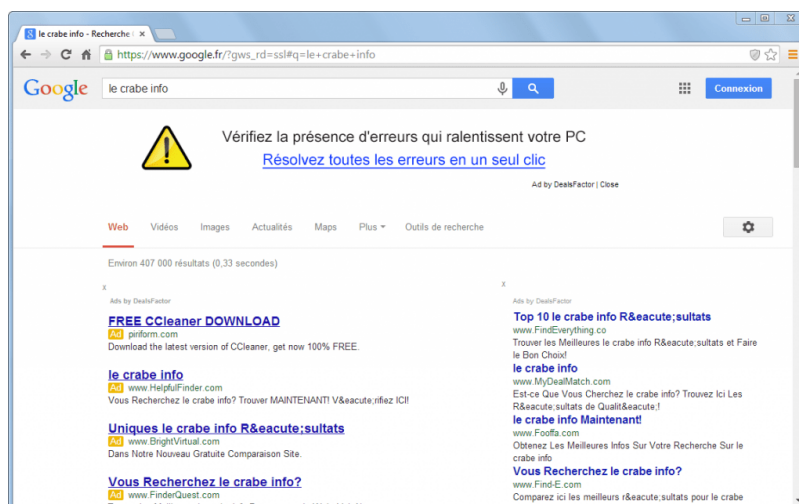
le crabe info - Recherche

https://www.google.fr/?gws_rd=ssl#q=le+crabe+info

Google

le crabe info

Connexion

Vérifiez la présence d'erreurs qui ralentissent votre PC

Résolvez toutes les erreurs en un seul clic

Ad by DealsFactor | Close

Web Vidéos Images Actualités Maps Plus Outils de recherche

Environ 407 000 résultats (0,33 secondes)

x

Ads by DealsFactor

FREE CCleaner DOWNLOAD
Ad piriform.com
Download the latest version of CCleaner, get now 100% FREE.

le crabe info
Ad www.HelpfulFinder.com
Vous Recherchez le crabe info? Trouver MAINTENANT! V&eacute;rifiez ICI!

Uniques le crabe info R&eacute;sultats
Ad www.BrightVirtual.com
Dans Notre Nouveau Gratuite Comparaison Site.

Vous Recherchez le crabe info?
Ad www.FinderQuest.com

x

Ads by DealsFactor

Top 10 le crabe info R&eacute;sultats
www.FindEverything.co
Trouver les Meilleures le crabe info R&eacute;sultats et Faire le Bon Choix!

le crabe info
www.MyDealMatch.com
Est-ce Que Vous Cherchez le crabe info? Trouvez Ici Les R&eacute;sultats de Qualit&eacute;!

le crabe info Maintenant!
www.Fooffa.com
Obtenez Les Meilleurs Infos Sur Votre Recherche Sur le crabe info

Vous Recherchez le crabe info?
www.Find-E.com
Comparez ici les meilleurs r&eacute;sultats pour le crabe